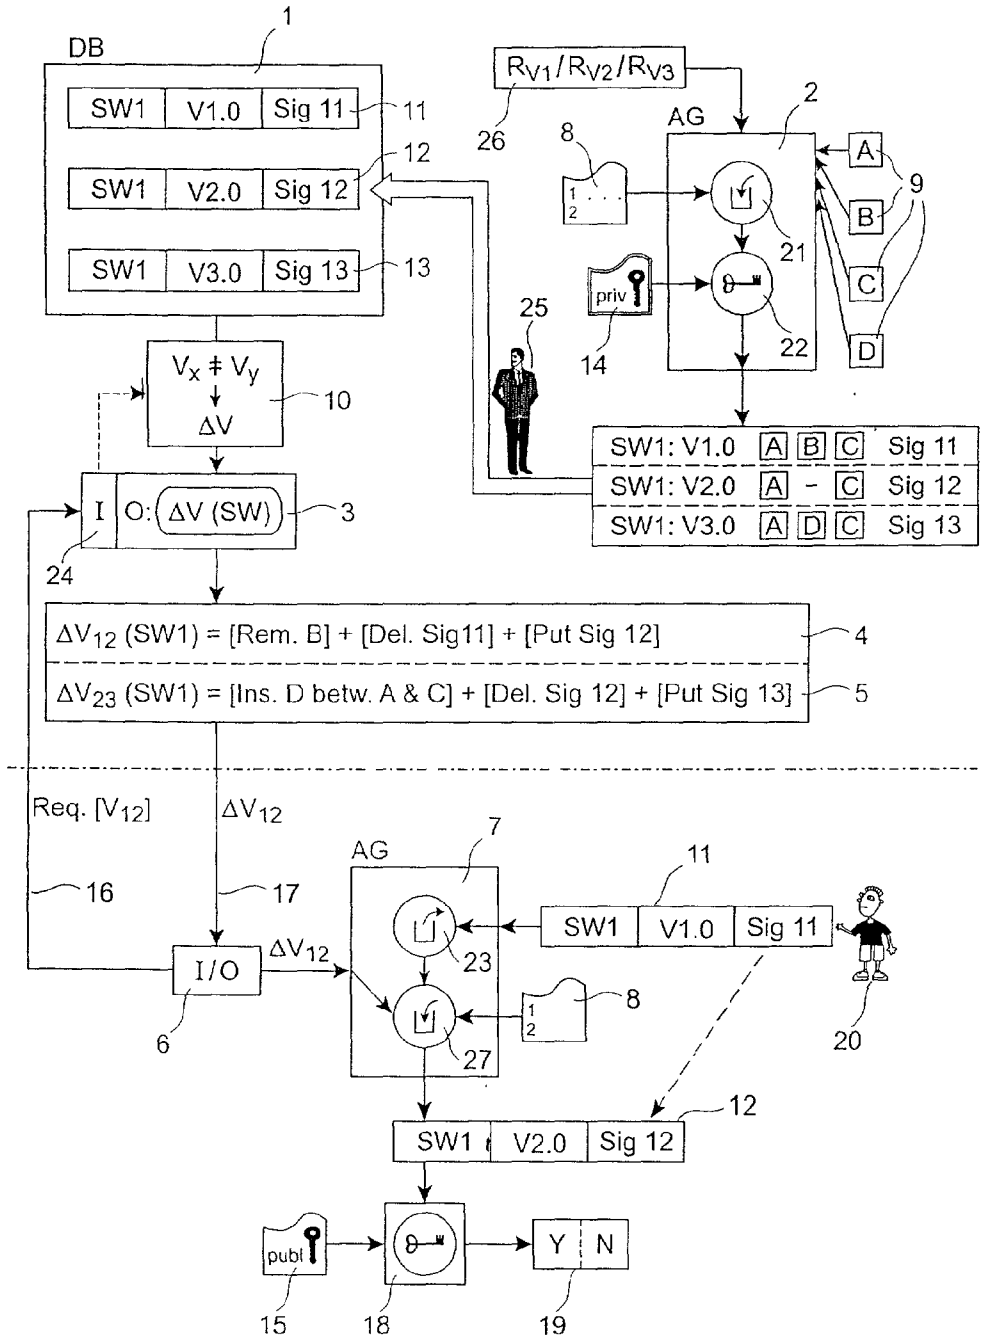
1
DB
SW1 V1.0 Sig 11 11
12
SW1 V2.0 Sig 12
SW1 V3.0 Sig 13 13
$R_{V1}/R_{V2}/R_{V3}$
26
2
AG
8
1
2
21
A
B
C
D
9
priv
22
14
25
$V_x \neq V_y$
$\Delta V$
10
I O: $\Delta V$ (SW) 3
24
SW1: V1.0 A B C Sig 11
SW1: V2.0 A - C Sig 12
SW1: V3.0 A D C Sig 13
$\Delta V_{12}$ (SW1) = [Rem. B] + [Del. Sig11] + [Put Sig 12] 4
$\Delta V_{23}$ (SW1) = [Ins. D betw. A & C] + [Del. Sig 12] + [Put Sig 13] 5
Req. $[V_{12}]$
$\Delta V_{12}$
7
AG
11
16
17
SW1 V1.0 Sig 11
23
I/O
$\Delta V_{12}$
6
8
1
2
27
20
12
SW1 V2.0 Sig 12
publ
Y N
15
18
19